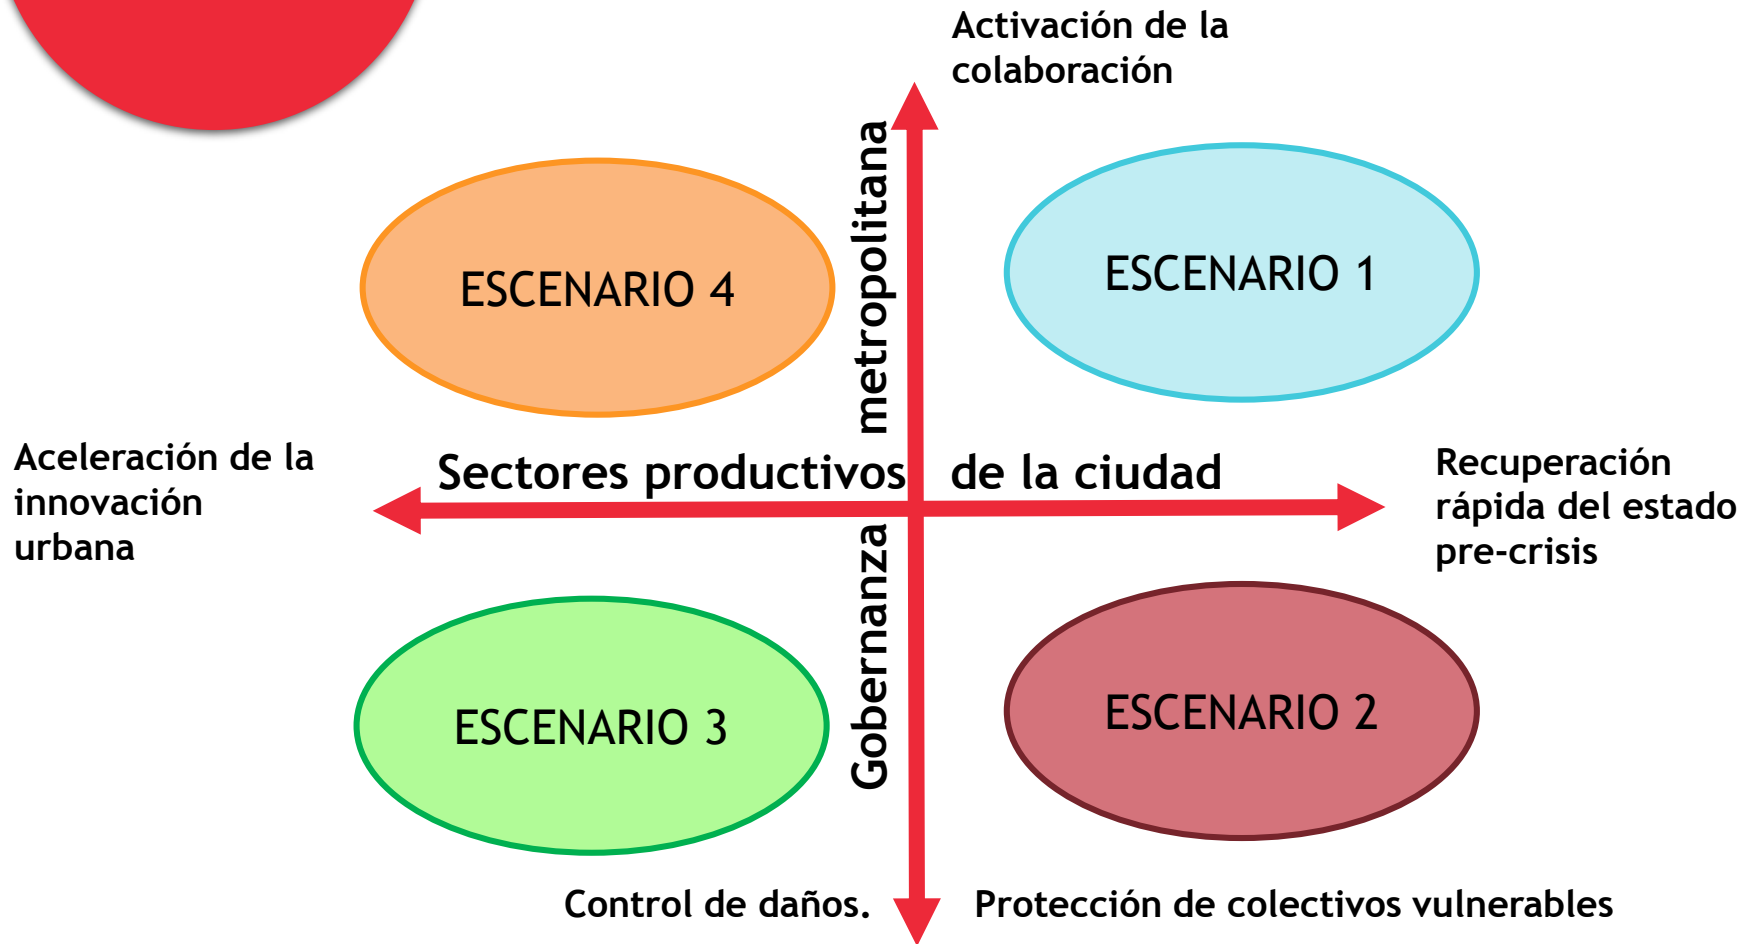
Activación de la colaboración

Gobernanza metropolitana

ESCENARIO 4

ESCENARIO 1

Aceleración de la innovación urbana

Sectores productivos de la ciudad

Recuperación rápida del estado pre-crisis

ESCENARIO 3

ESCENARIO 2

Control de daños. Protección de colectivos vulnerables